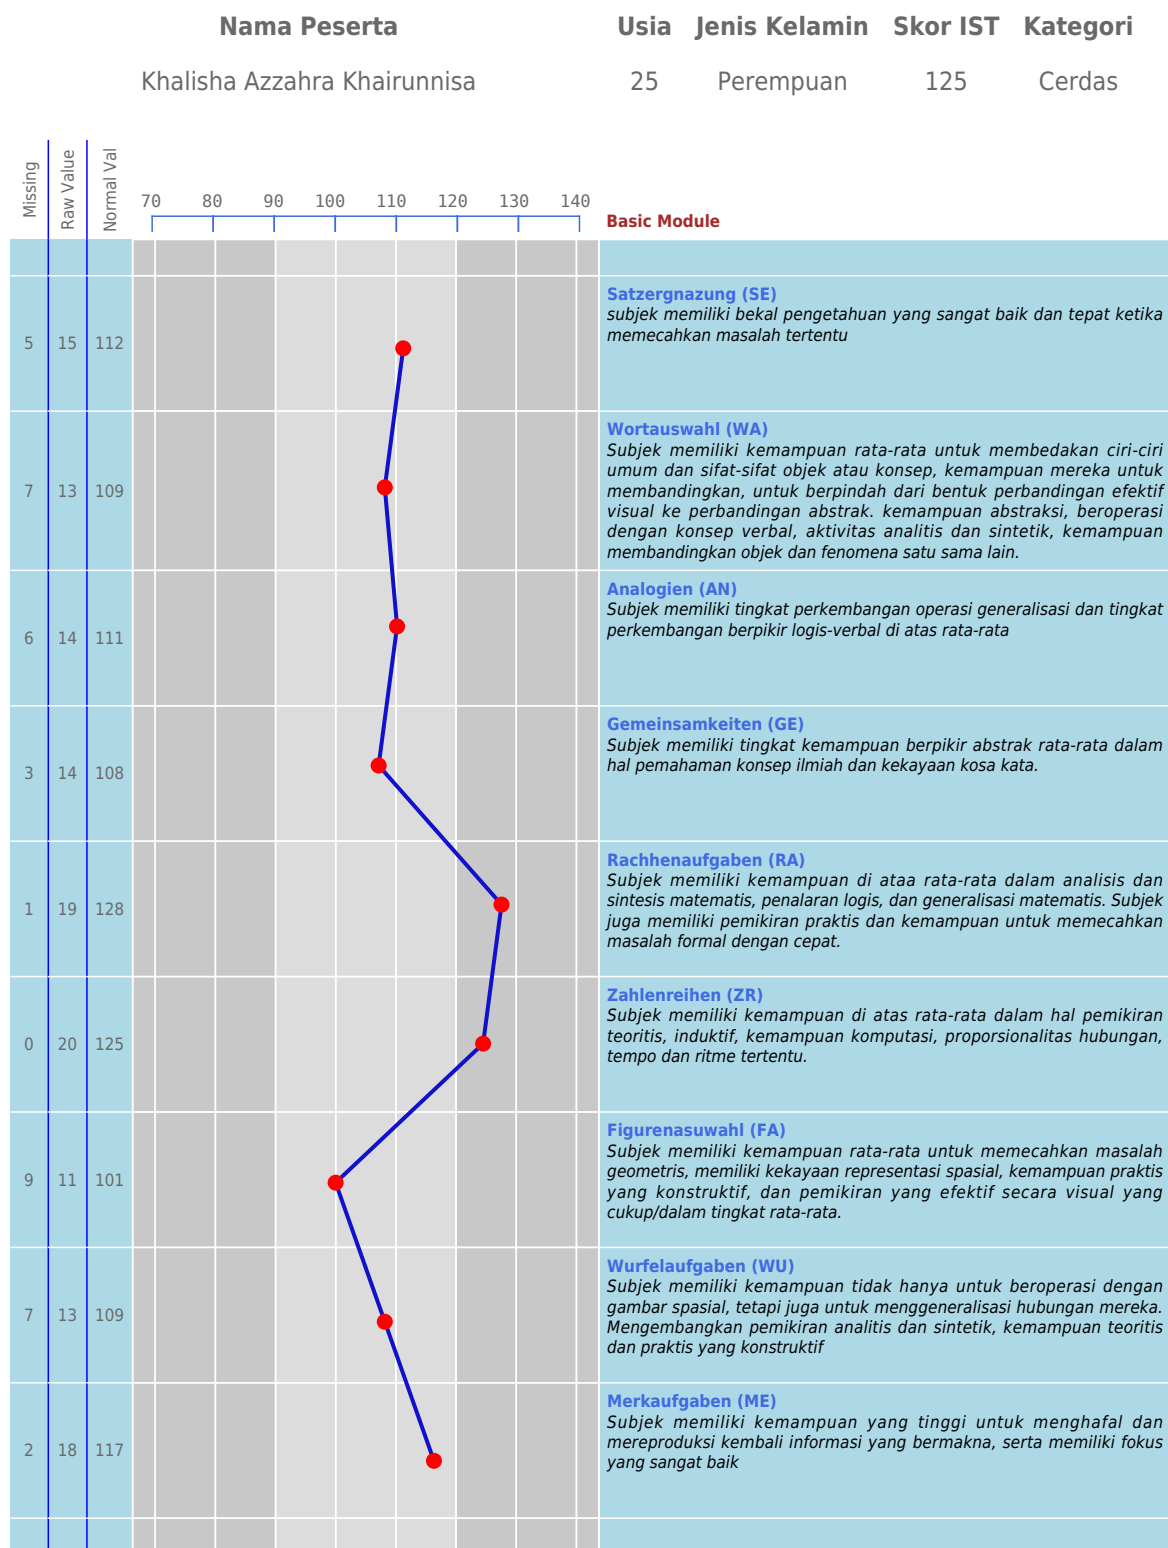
| Nama Peserta | Usia | Jenis Kelamin | Skor IST | Kategori |
|---|---|---|---|---|
| Khalisha Azzahra Khairunnisa | 25 | Perempuan | 125 | Cerdas |

Missing Raw Value Normal Val

70 80 90 100 110 120 130 140

Basic Module

| Missing | Raw Value | Normal Val | |
|---|---|---|---|
| 5 | 15 | 112 | **Satzergnazung (SE)** subjek memiliki bekal pengetahuan yang sangat baik dan tepat ketika memecahkan masalah tertentu |
| 7 | 13 | 109 | **Wortauswahl (WA)** Subjek memiliki kemampuan rata-rata untuk membedakan ciri-ciri umum dan sifat-sifat objek atau konsep, kemampuan mereka untuk membandingkan, untuk berpindah dari bentuk perbandingan efektif visual ke perbandingan abstrak. kemampuan abstraksi, beroperasi dengan konsep verbal, aktivitas analitis dan sintetik, kemampuan membandingkan objek dan fenomena satu sama lain. |
| 6 | 14 | 111 | **Analogien (AN)** Subjek memiliki tingkat perkembangan operasi generalisasi dan tingkat perkembangan berpikir logis-verbal di atas rata-rata |
| 3 | 14 | 108 | **Gemeinsamkeiten (GE)** Subjek memiliki tingkat kemampuan berpikir abstrak rata-rata dalam hal pemahaman konsep ilmiah dan kekayaan kosa kata. |
| 1 | 19 | 128 | **Rachhenaufgaben (RA)** Subjek memiliki kemampuan di ataa rata-rata dalam analisis dan sintesis matematis, penalaran logis, dan generalisasi matematis. Subjek juga memiliki pemikiran praktis dan kemampuan untuk memecahkan masalah formal dengan cepat. |
| 0 | 20 | 125 | **Zahlenreihen (ZR)** Subjek memiliki kemampuan di atas rata-rata dalam hal pemikiran teoritis, induktif, kemampuan komputasi, proporsionalitas hubungan, tempo dan ritme tertentu. |
| 9 | 11 | 101 | **Figurenasuwahl (FA)** Subjek memiliki kemampuan rata-rata untuk memecahkan masalah geometris, memiliki kekayaan representasi spasial, kemampuan praktis yang konstruktif, dan pemikiran yang efektif secara visual yang cukup/dalam tingkat rata-rata. |
| 7 | 13 | 109 | **Wurfelaufgaben (WU)** Subjek memiliki kemampuan tidak hanya untuk beroperasi dengan gambar spasial, tetapi juga untuk menggeneralisasi hubungan mereka. Mengembangkan pemikiran analitis dan sintetik, kemampuan teoritis dan praktis yang konstruktif |
| 2 | 18 | 117 | **Merkaufgaben (ME)** Subjek memiliki kemampuan yang tinggi untuk menghafal dan mereproduksi kembali informasi yang bermakna, serta memiliki fokus yang sangat baik |